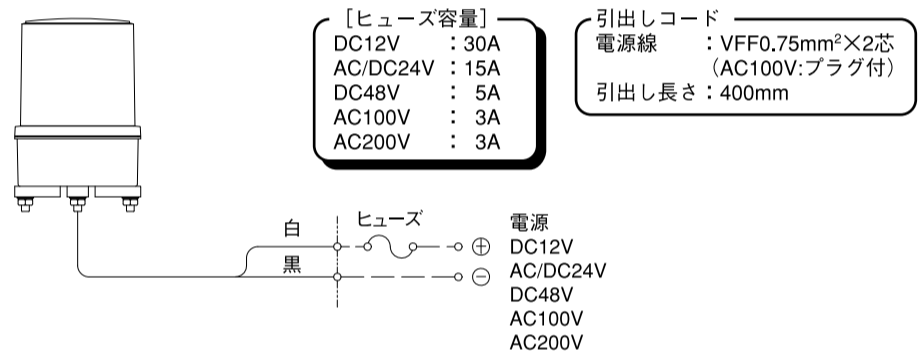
［ヒューズ容量］
DC12V ：30A
AC/DC24V ：15A
DC48V ： 5A
AC100V ： 3A
AC200V ： 3A

引出しコード
電源線 ：VFF0.75mm$^2$×2芯
（AC100V:プラグ付）
引出し長さ：400mm

白
黒
ヒューズ
⊕
⊖
電源
DC12V
AC/DC24V
DC48V
AC100V
AC200V